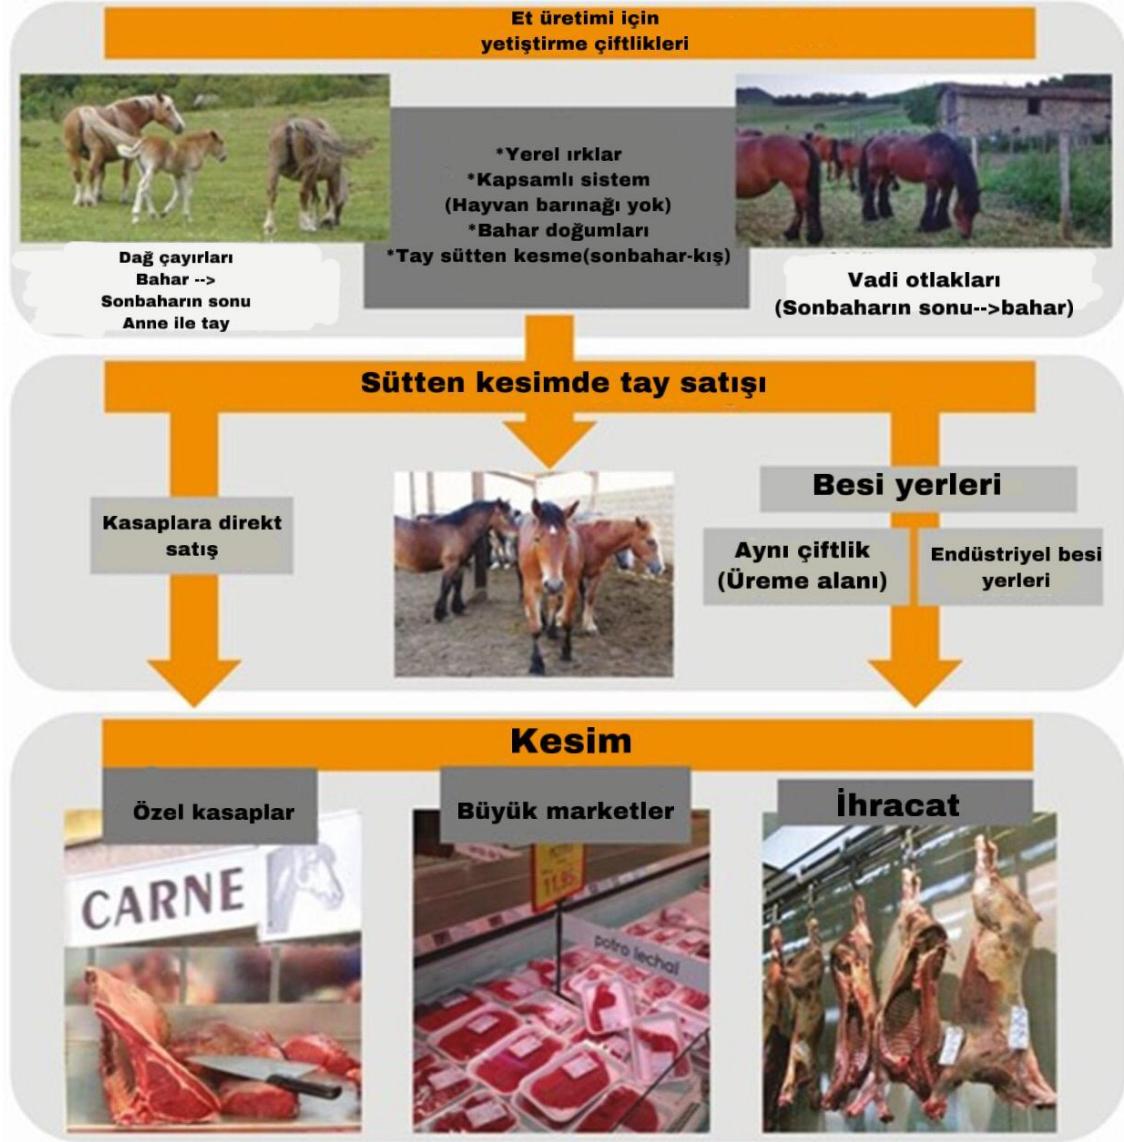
Et üretimi için yetiştirme çiftlikleri

*Yerel ırklar
*Kapsamlı sistem
(Hayvan barınağı yok)
*Bahar doğumları
*Tay sütten kesme(sonbahar-kış)

Dağ çayırları
Bahar -->
Sonbaharın sonu
Anne ile tay

Vadi otlakları
(Sonbaharın sonu-->bahar)

Sütten kesimde tay satışı

Kasaplara direkt satış

Besi yerleri

Aynı çiftlik
(Üreme alanı)

Endüstriyel besi yerleri

Kesim

Özel kasaplar

CARNE

Büyük marketler

11,95

potro lechal

İhracat